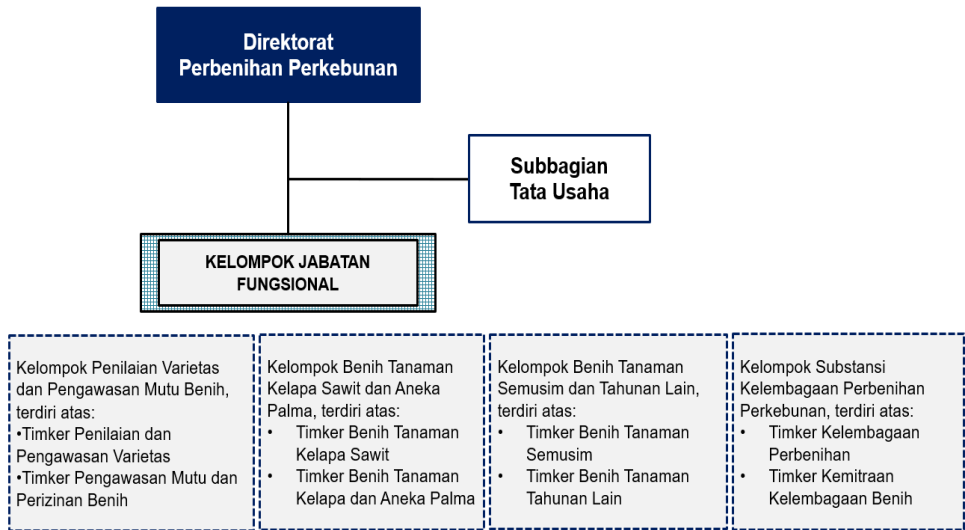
Direktorat
Perbenihan Perkebunan

Subbagian
Tata Usaha

KELOMPOK JABATAN FUNGSIONAL

Kelompok Penilaian Varietas dan Pengawasan Mutu Benih, terdiri atas:
•Timker Penilaian dan Pengawasan Varietas
•Timker Pengawasan Mutu dan Perizinan Benih

Kelompok Benih Tanaman Kelapa Sawit dan Aneka Palma, terdiri atas:
• Timker Benih Tanaman Kelapa Sawit
• Timker Benih Tanaman Kelapa dan Aneka Palma

Kelompok Benih Tanaman Semusim dan Tahunan Lain, terdiri atas:
• Timker Benih Tanaman Semusim
• Timker Benih Tanaman Tahunan Lain

Kelompok Substansi Kelembagaan Perbenihan Perkebunan, terdiri atas:
• Timker Kelembagaan Perbenihan
• Timker Kemitraan Kelembagaan Benih